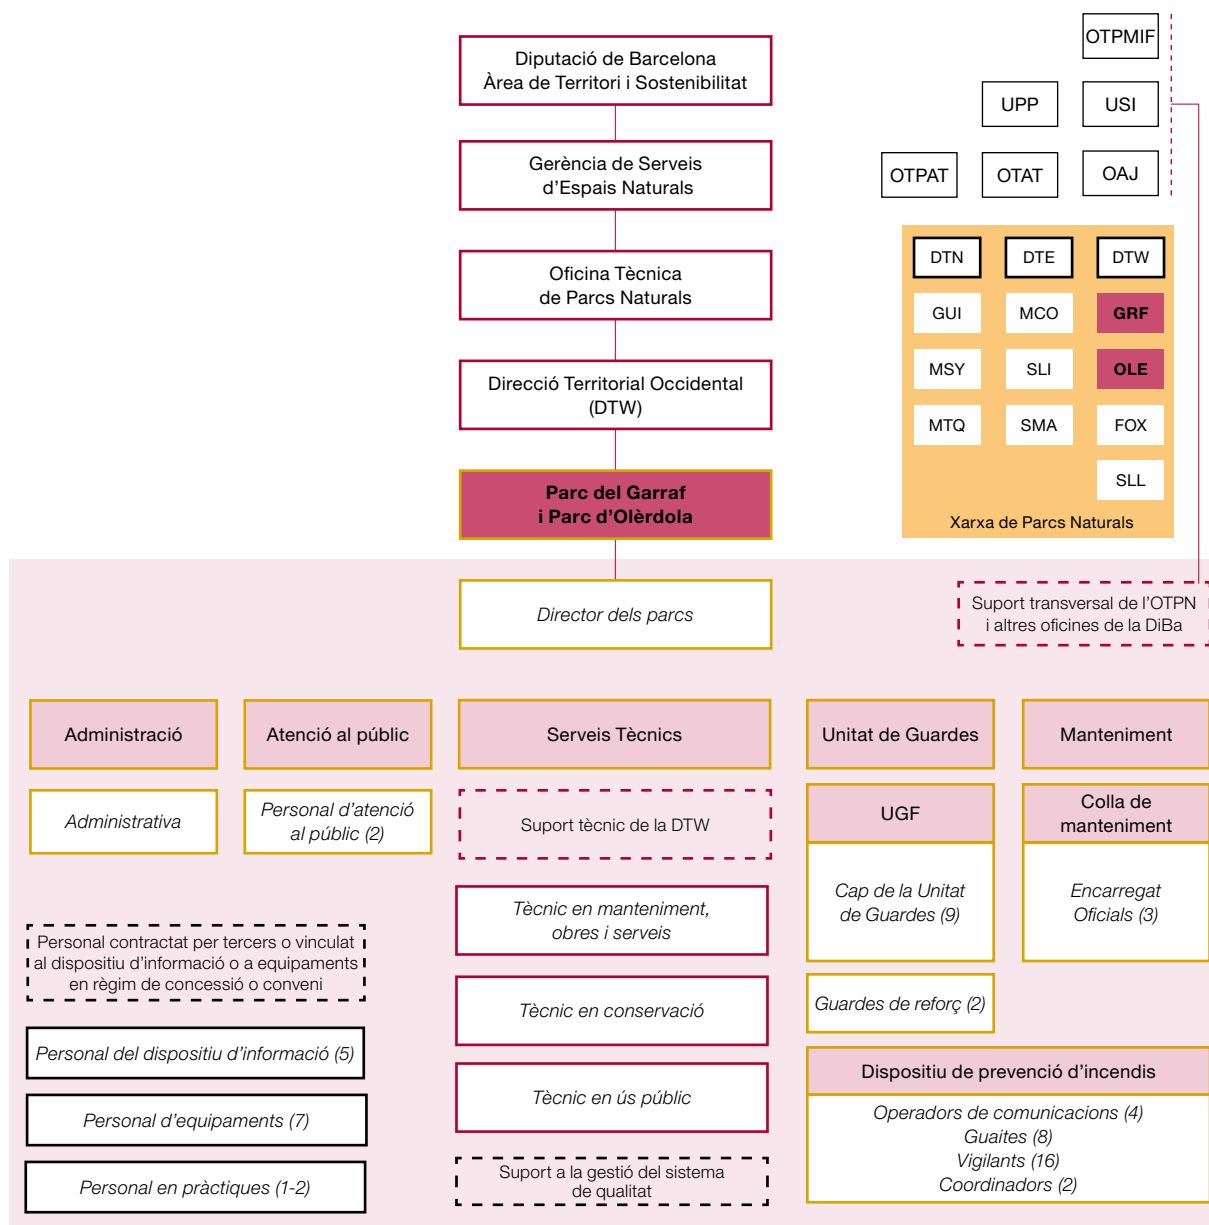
Diputació de Barcelona
Àrea de Territori i Sostenibilitat

Gerència de Serveis
d'Espais Naturals

Oficina Tècnica
de Parcs Naturals

Direcció Territorial Occidental
(DTW)

**Parc del Garraf
i Parc d'Olèrdola**

OTPMIF

UPP

USI

OTPAT

OTAT

OAJ

DTN

DTE

DTW

GUI

MCO

GRF

MSY

SLI

OLE

MTQ

SMA

FOX

SLL

Xarxa de Parcs Naturals

*Director dels parcs*

Suport transversal de l'OTPN i altres oficines de la DiBa

Administració

Atenció al públic

Serveis Tècnics

Unitat de Guardes

Manteniment

*Administrativa*

*Personal d'atenció al públic (2)*

Suport tècnic de la DTW

UGF

Colla de manteniment

*Tècnic en manteniment, obres i serveis*

*Cap de la Unitat de Guardes (9)*

*Encarregat*
*Oficials (3)*

Personal contractat per tercers o vinculat al dispositiu d'informació o a equipaments en règim de concessió o conveni

*Tècnic en conservació*

*Guardes de reforç (2)*

*Personal del dispositiu d'informació (5)*

Dispositiu de prevenció d'incendis

*Personal d'equipaments (7)*

*Tècnic en ús públic*

*Operadors de comunicacions (4)*
*Guaites (8)*
*Vigilants (16)*
*Coordinadors (2)*

*Personal en pràctiques (1-2)*

Suport a la gestió del sistema de qualitat